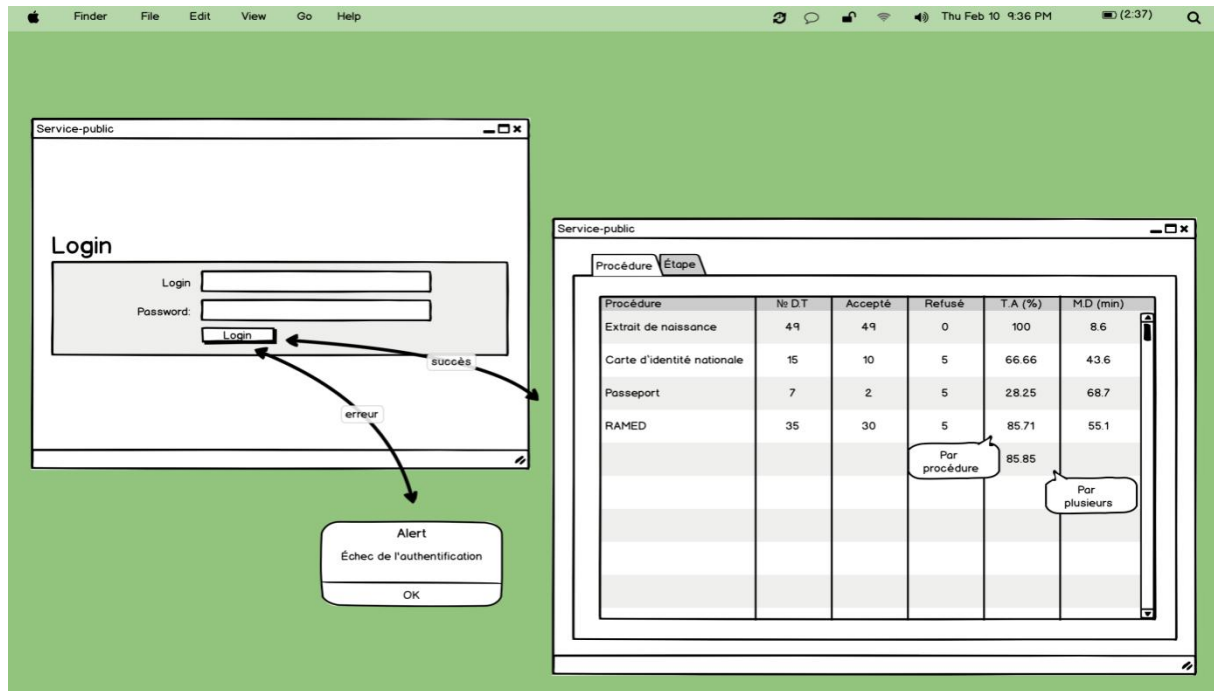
Finder File Edit View Go Help

Thu Feb 10 9:36 PM (2:37)

Service-public

Login

Login

Password:

Login

succès

erreur

Alert

Échec de l'authentification

OK

Service-public

Procédure Étape

| Procédure | № D.T | Accepté | Refusé | T.A (%) | M.D (min) |
|---|---|---|---|---|---|
| Extrait de naissance | 49 | 49 | 0 | 100 | 8.6 |
| Carte d'identité nationale | 15 | 10 | 5 | 66.66 | 43.6 |
| Passeport | 7 | 2 | 5 | 28.25 | 68.7 |
| RAMED | 35 | 30 | 5 | 85.71 | 55.1 |
| | | | | 85.85 | |

Par procédure

Par plusieurs